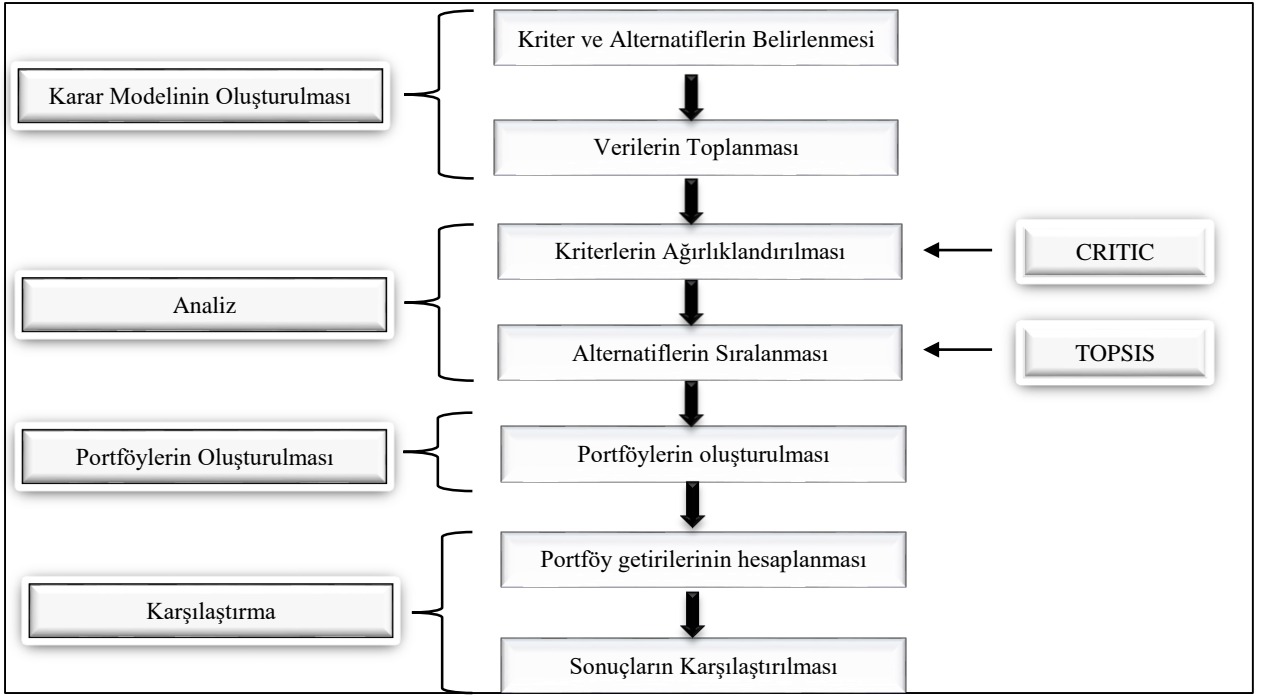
Karar Modelinin Oluşturulması

Kriter ve Alternatiflerin Belirlenmesi

Verilerin Toplanması

Analiz

Kriterlerin Ağırlıklandırılması

CRITIC

Alternatiflerin Sıralanması

TOPSIS

Portföylerin Oluşturulması

Portföylerin oluşturulması

Karşılaştırma

Portföy getirilerinin hesaplanması

Sonuçların Karşılaştırılması